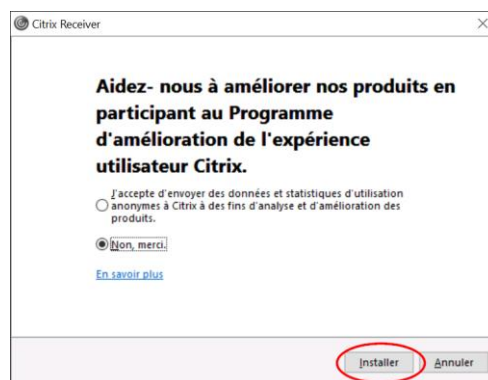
Citrix Receiver

Aidez- nous à améliorer nos produits en participant au Programme d'amélioration de l'expérience utilisateur Citrix.

J'accepte d'envoyer des données et statistiques d'utilisation anonymes à Citrix à des fins d'analyse et d'amélioration des produits.

Non, merci.

En savoir plus

Installer

Annuler